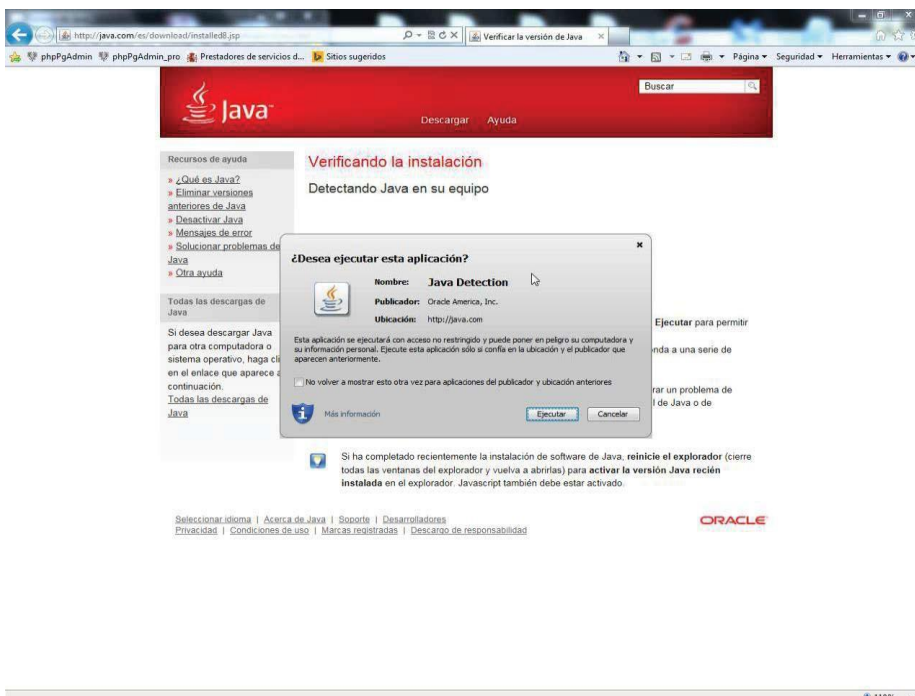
http://java.com/es/download/installed8.jsp

Verificar la versión de Java

phpPgAdmin phpPgAdmin_pro Prestadores de servicios d... Sitios sugeridos

Página ▾ Seguridad ▾ Herramientas ▾

Java

Buscar

Descargar Ayuda

Recursos de ayuda

» ¿Qué es Java?
» Eliminar versiones anteriores de Java
» Desactivar Java
» Mensajes de error
» Solucionar problemas de Java
» Otra ayuda

Todas las descargas de Java

Si desea descargar Java para otra computadora o sistema operativo, haga cli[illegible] en el enlace que aparece a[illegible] continuación.
Todas las descargas de Java

Verificando la instalación

Detectando Java en su equipo

¿Desea ejecutar esta aplicación?

Nombre: Java Detection

Publicador: Oracle America, Inc.

Ubicación: http://java.com

Esta aplicación se ejecutará con acceso no restringido y puede poner en peligro su computadora y su información personal. Ejecute esta aplicación sólo si confía en la ubicación y el publicador que aparecen anteriormente.

No volver a mostrar esto otra vez para aplicaciones del publicador y ubicación anteriores

Más información

Ejecutar Cancelar

Ejecutar para permitir

nda a una serie de

rar un problema de
l de Java o de

Si ha completado recientemente la instalación de software de Java, reinicie el explorador (cierre todas las ventanas del explorador y vuelva a abrirlas) para activar la versión Java recién instalada en el explorador. Javascript también debe estar activado.

Seleccionar idioma | Acerca de Java | Soporte | Desarrolladores
Privacidad | Condiciones de uso | Marcas registradas | Descargo de responsabilidad

ORACLE